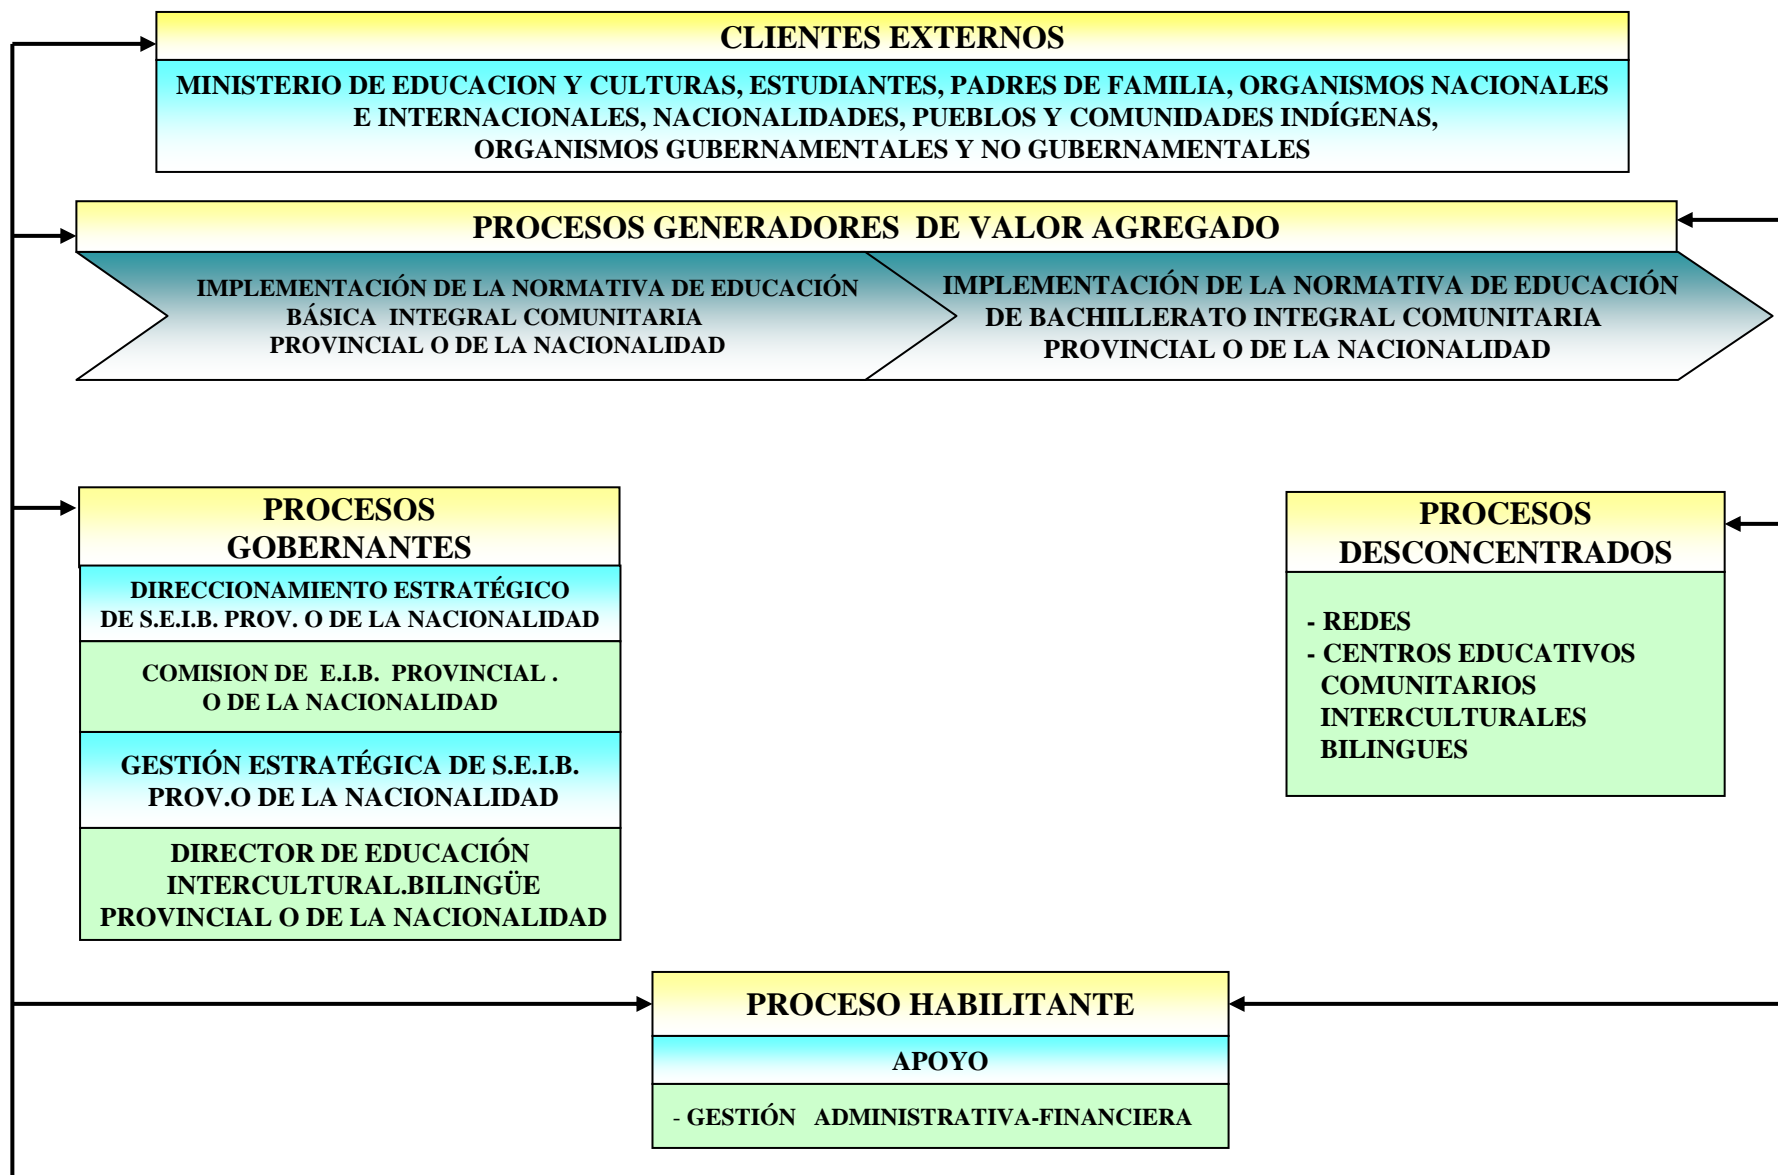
CLIENTES EXTERNOS

MINISTERIO DE EDUCACION Y CULTURAS, ESTUDIANTES, PADRES DE FAMILIA, ORGANISMOS NACIONALES E INTERNACIONALES, NACIONALIDADES, PUEBLOS Y COMUNIDADES INDÍGENAS, ORGANISMOS GUBERNAMENTALES Y NO GUBERNAMENTALES

PROCESOS GENERADORES DE VALOR AGREGADO

IMPLEMENTACIÓN DE LA NORMATIVA DE EDUCACIÓN BÁSICA INTEGRAL COMUNITARIA PROVINCIAL O DE LA NACIONALIDAD

IMPLEMENTACIÓN DE LA NORMATIVA DE EDUCACIÓN DE BACHILLERATO INTEGRAL COMUNITARIA PROVINCIAL O DE LA NACIONALIDAD

PROCESOS GOBERNANTES

DIRECCIONAMIENTO ESTRATÉGICO DE S.E.I.B. PROV. O DE LA NACIONALIDAD

COMISION DE E.I.B. PROVINCIAL . O DE LA NACIONALIDAD

GESTIÓN ESTRATÉGICA DE S.E.I.B. PROV.O DE LA NACIONALIDAD

DIRECTOR DE EDUCACIÓN INTERCULTURAL.BILINGÜE PROVINCIAL O DE LA NACIONALIDAD

PROCESOS DESCONCENTRADOS

- REDES
- CENTROS EDUCATIVOS COMUNITARIOS INTERCULTURALES BILINGUES

PROCESO HABILITANTE

APOYO

- GESTIÓN ADMINISTRATIVA-FINANCIERA